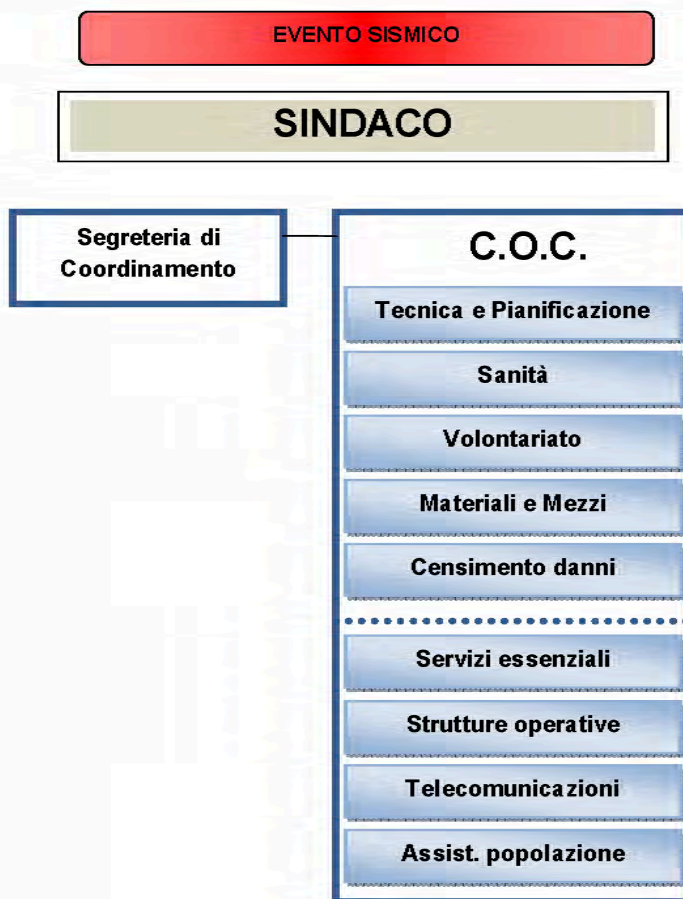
EVENTO SISMICO

SINDACO

Segreteria di Coordinamento

C.O.C.

Tecnica e Pianificazione

Sanità

Volontariato

Materiali e Mezzi

Censimento danni

Servizi essenziali

Strutture operative

Telecomunicazioni

Assist. popolazione